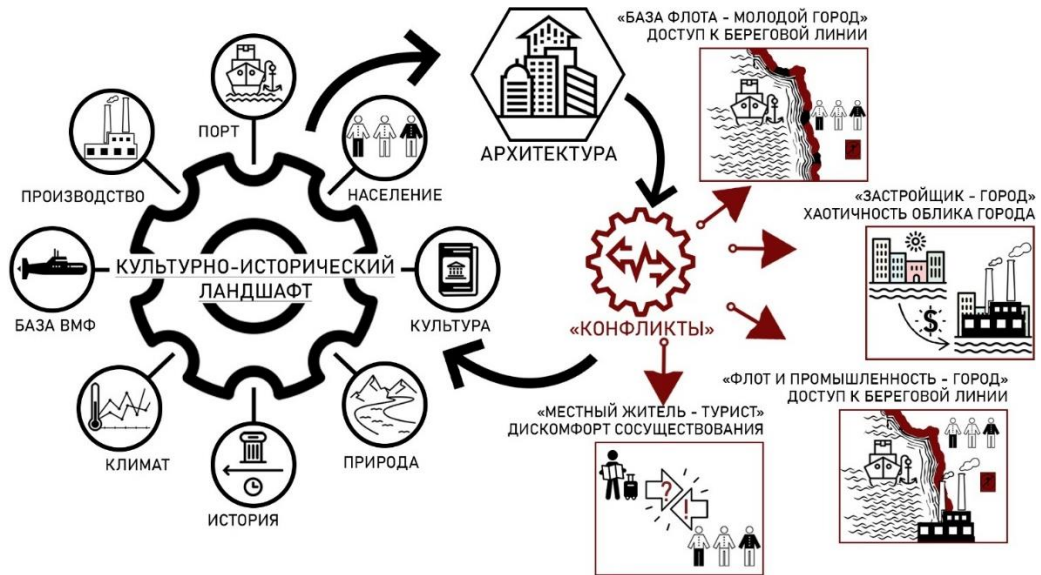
ПОРТ

ПРОИЗВОДСТВО

НАСЕЛЕНИЕ

КУЛЬТУРНО-ИСТОРИЧЕСКИЙ ЛАНДШАФТ

БАЗА ВМФ

КУЛЬТУРА

КЛИМАТ

ИСТОРИЯ

ПРИРОДА

АРХИТЕКТУРА

«КОНФЛИКТЫ»

«БАЗА ФЛОТА - МОЛОДОЙ ГОРОД»
ДОСТУП К БЕРЕГОВОЙ ЛИНИИ

«ЗАСТРОЙЩИК - ГОРОД»
ХАОТИЧНОСТЬ ОБЛИКА ГОРОДА

$

«ФЛОТ И ПРОМЫШЛЕННОСТЬ - ГОРОД»
ДОСТУП К БЕРЕГОВОЙ ЛИНИИ

«МЕСТНЫЙ ЖИТЕЛЬ - ТУРИСТ»
ДИСКОМФОРТ СОСУЩЕСТВОВАНИЯ

?
!